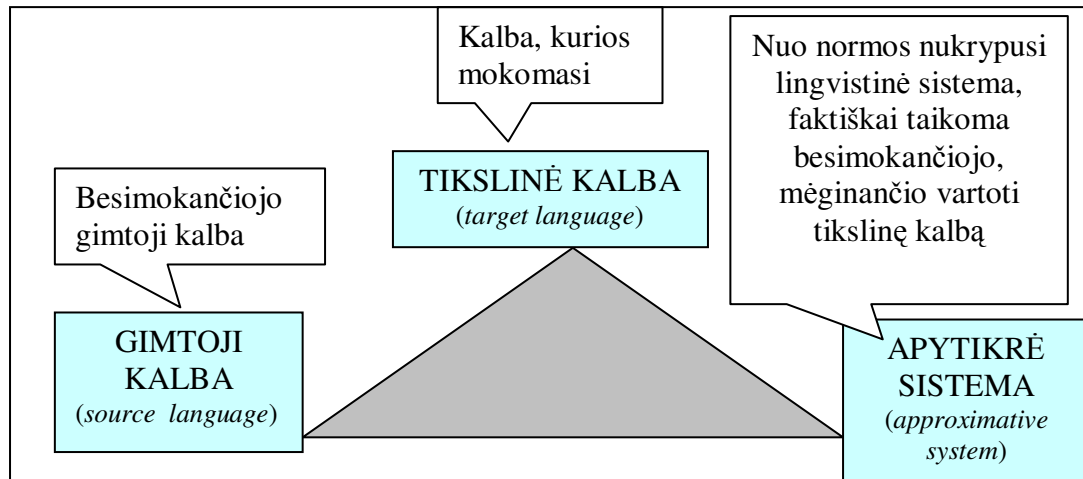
Kalba, kurios mokomasi

TIKSLINĖ KALBA
(*target language*)

Nuo normos nukrypusi lingvistinė sistema, faktiškai taikoma besimokančiojo, mėginančio vartoti tikslinę kalbą

Besimokančiojo gimtoji kalba

GIMTOJI KALBA
(*source language*)

APYTIKRĖ SISTEMA
(*approximative system*)